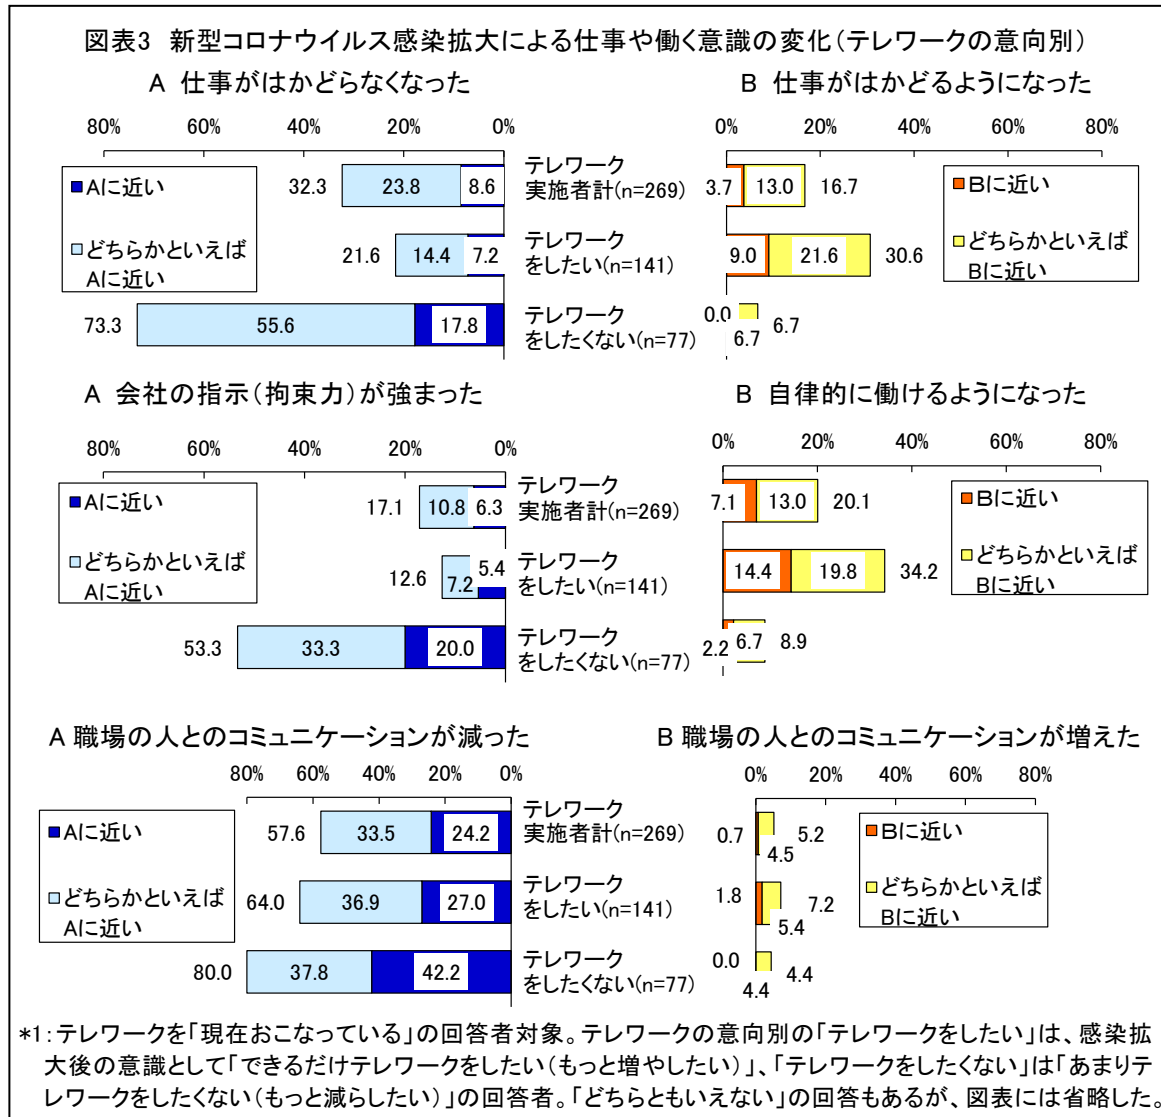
図表3 新型コロナウイルス感染拡大による仕事や働く意識の変化（テレワークの意向別）

A 仕事がはかどらなくなった

80% 60% 40% 20% 0%

■Aに近い
□どちらかといえば Aに近い

| | Aに近い | どちらかといえば Aに近い | 計 |
|---|---|---|---|
| テレワーク実施者計(n=269) | 8.6 | 23.8 | 32.3 |
| テレワークをしたい(n=141) | 7.2 | 14.4 | 21.6 |
| テレワークをしたくない(n=77) | 17.8 | 55.6 | 73.3 |

B 仕事がはかどるようになった

0% 20% 40% 60% 80%

■Bに近い
□どちらかといえば Bに近い

| | Bに近い | どちらかといえば Bに近い | 計 |
|---|---|---|---|
| テレワーク実施者計(n=269) | 3.7 | 13.0 | 16.7 |
| テレワークをしたい(n=141) | 9.0 | 21.6 | 30.6 |
| テレワークをしたくない(n=77) | 0.0 | 6.7 | 6.7 |

A 会社の指示（拘束力）が強まった

80% 60% 40% 20% 0%

■Aに近い
□どちらかといえば Aに近い

| | Aに近い | どちらかといえば Aに近い | 計 |
|---|---|---|---|
| テレワーク実施者計(n=269) | 6.3 | 10.8 | 17.1 |
| テレワークをしたい(n=141) | 5.4 | 7.2 | 12.6 |
| テレワークをしたくない(n=77) | 20.0 | 33.3 | 53.3 |

B 自律的に働けるようになった

0% 20% 40% 60% 80%

■Bに近い
□どちらかといえば Bに近い

| | Bに近い | どちらかといえば Bに近い | 計 |
|---|---|---|---|
| テレワーク実施者計(n=269) | 7.1 | 13.0 | 20.1 |
| テレワークをしたい(n=141) | 14.4 | 19.8 | 34.2 |
| テレワークをしたくない(n=77) | 2.2 | 6.7 | 8.9 |

A 職場の人とのコミュニケーションが減った

80% 60% 40% 20% 0%

■Aに近い
□どちらかといえば Aに近い

| | Aに近い | どちらかといえば Aに近い | 計 |
|---|---|---|---|
| テレワーク実施者計(n=269) | 24.2 | 33.5 | 57.6 |
| テレワークをしたい(n=141) | 27.0 | 36.9 | 64.0 |
| テレワークをしたくない(n=77) | 42.2 | 37.8 | 80.0 |

B 職場の人とのコミュニケーションが増えた

0% 20% 40% 60% 80%

■Bに近い
□どちらかといえば Bに近い

| | Bに近い | どちらかといえば Bに近い | 計 |
|---|---|---|---|
| テレワーク実施者計(n=269) | 0.7 | 4.5 | 5.2 |
| テレワークをしたい(n=141) | 1.8 | 5.4 | 7.2 |
| テレワークをしたくない(n=77) | 0.0 | 4.4 | 4.4 |

*1:テレワークを「現在おこなっている」の回答者対象。テレワークの意向別の「テレワークをしたい」は、感染拡大後の意識として「できるだけテレワークをしたい（もっと増やしたい）」、「テレワークをしたくない」は「あまりテレワークをしたくない（もっと減らしたい）」の回答者。「どちらともいえない」の回答もあるが、図表には省略した。